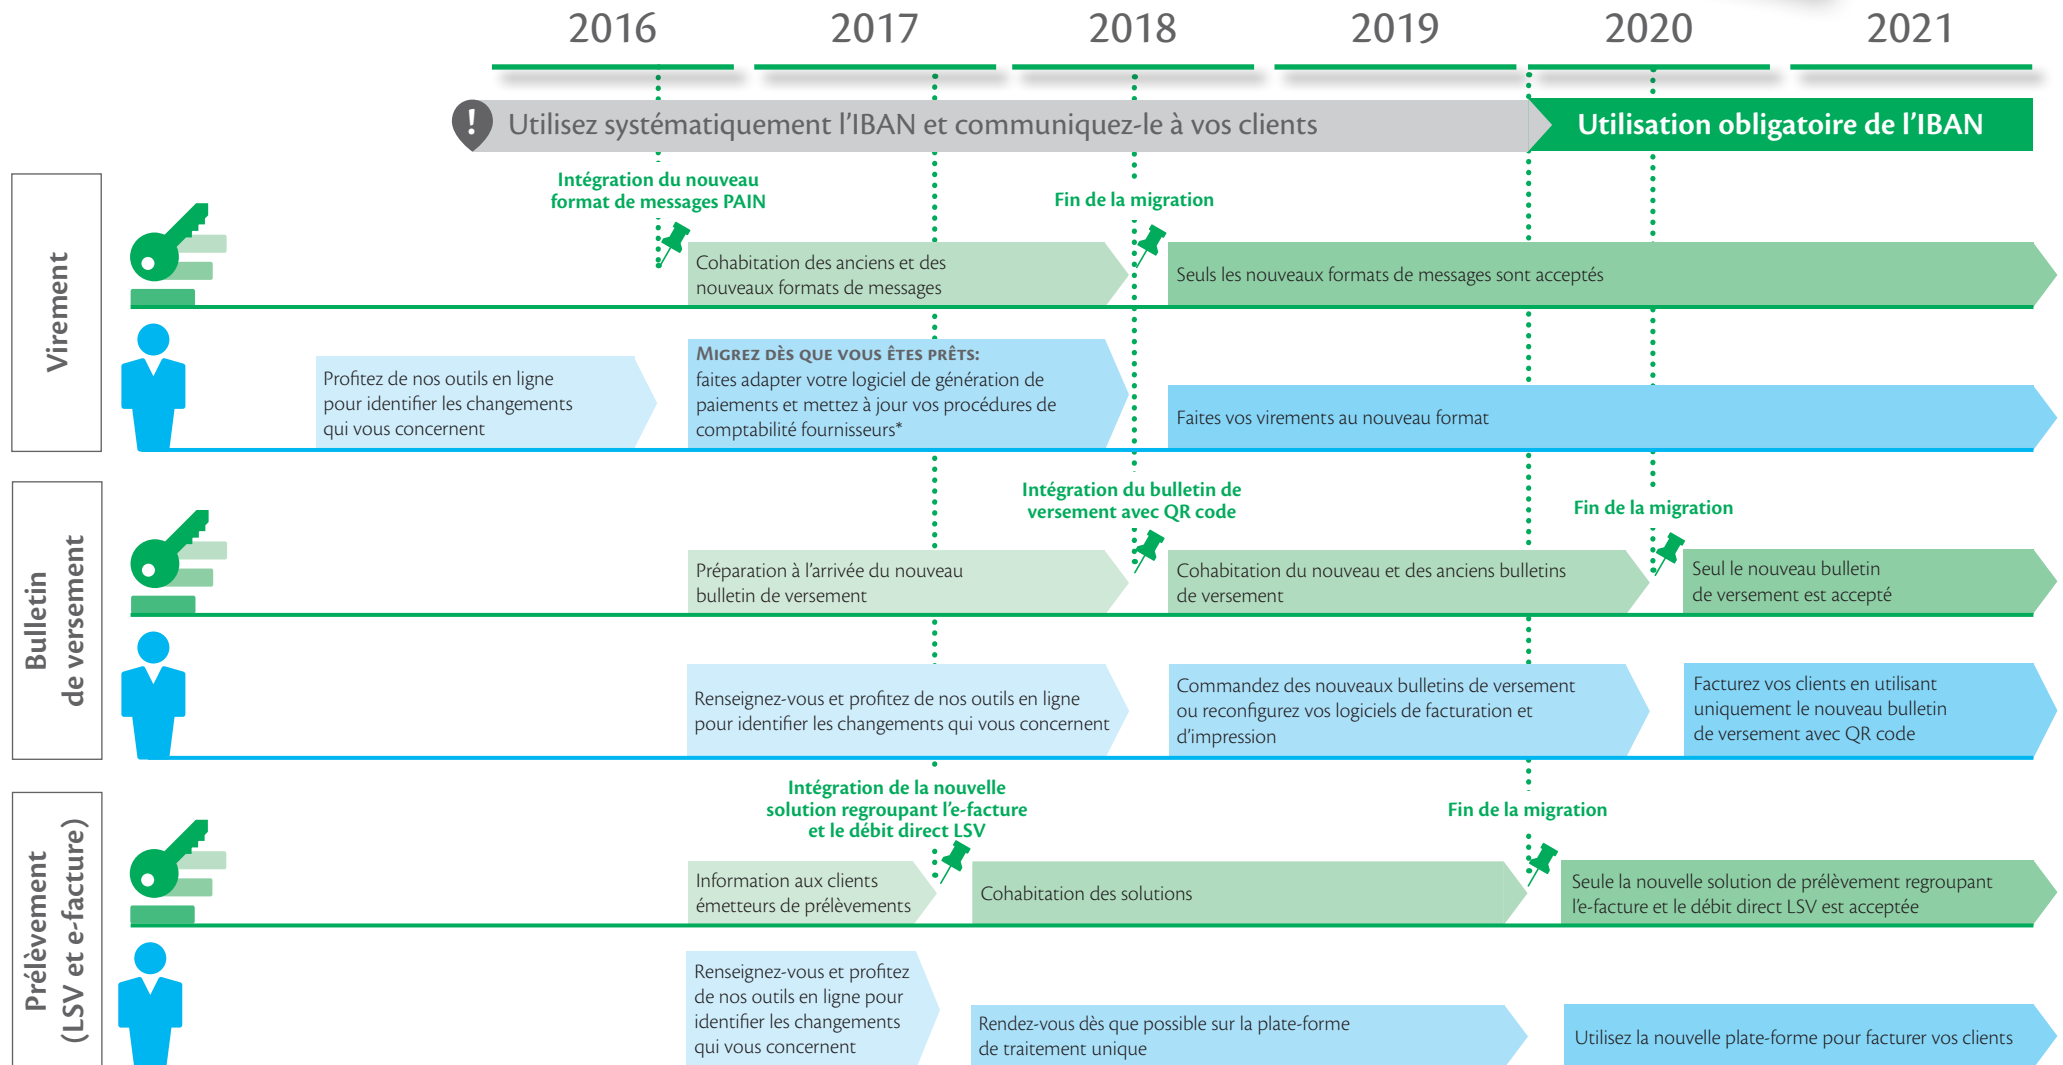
2016 2017 2018 2019 2020 2021

Utilisez systématiquement l'IBAN et communiquez-le à vos clients

Utilisation obligatoire de l'IBAN

Virement

Intégration du nouveau format de messages PAIN

Fin de la migration

Cohabitation des anciens et des nouveaux formats de messages

Seuls les nouveaux formats de messages sont acceptés

Profitez de nos outils en ligne pour identifier les changements qui vous concernent

MIGREZ DÈS QUE VOUS ÊTES PRÊTS: faites adapter votre logiciel de génération de paiements et mettez à jour vos procédures de comptabilité fournisseurs*

Faites vos virements au nouveau format

Bulletin de versement

Intégration du bulletin de versement avec QR code

Fin de la migration

Préparation à l'arrivée du nouveau bulletin de versement

Cohabitation du nouveau et des anciens bulletins de versement

Seul le nouveau bulletin de versement est accepté

Renseignez-vous et profitez de nos outils en ligne pour identifier les changements qui vous concernent

Commandez des nouveaux bulletins de versement ou reconfigurez vos logiciels de facturation et d'impression

Facturez vos clients en utilisant uniquement le nouveau bulletin de versement avec QR code

Prélèvement (LSV et e-facture)

Intégration de la nouvelle solution regroupant l'e-facture et le débit direct LSV

Fin de la migration

Information aux clients émetteurs de prélèvements

Cohabitation des solutions

Seule la nouvelle solution de prélèvement regroupant l'e-facture et le débit direct LSV est acceptée

Renseignez-vous et profitez de nos outils en ligne pour identifier les changements qui vous concernent

Rendez-vous dès que possible sur la plate-forme de traitement unique

Utilisez la nouvelle plate-forme pour facturer vos clients